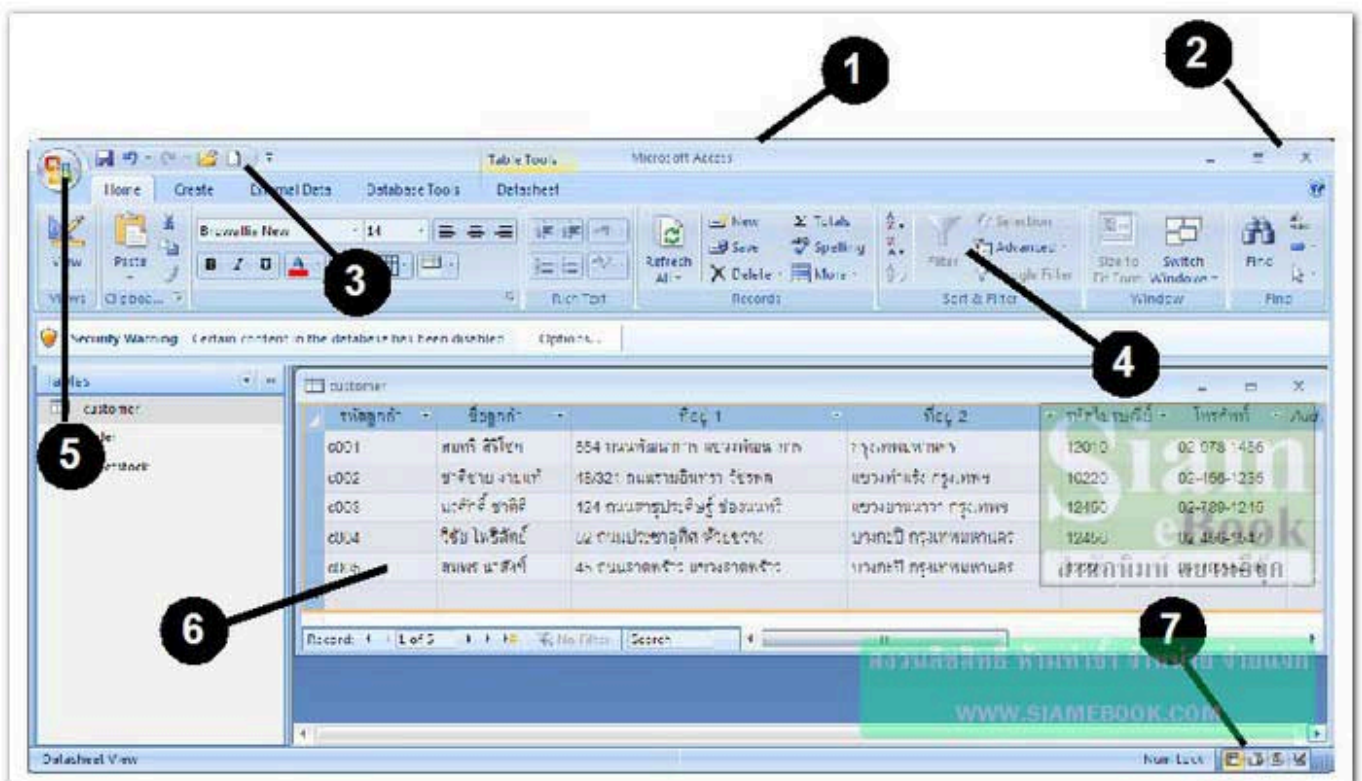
1
2
Table Tools
Microsoft Access
Home
Create
External Data
Database Tools
Datasheet
View
Paste
Browallia New
14
B
I
U
A
Refresh All
New
Save
Delete
Totals
Spelling
More
Filter
Selection
Advanced
Toggle Filter
Size to Fit Form
Switch Windows
Find
Views
Clipboard
Rich Text
Records
Sort & Filter
Window
Find
3
4
Security Warning Certain content in the database has been disabled
Options...
Tables
customer
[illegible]
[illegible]
5
customer
รหัสลูกค้า
ชื่อลูกค้า
ที่อยู่ 1
ที่อยู่ 2
รหัสไปรษณีย์
โทรศัพท์
Add
| รหัสลูกค้า | ชื่อลูกค้า | ที่อยู่ 1 | ที่อยู่ 2 | รหัสไปรษณีย์ | โทรศัพท์ |
|---|---|---|---|---|---|
| c001 | สมศรี ดีใจ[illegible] | 554 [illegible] | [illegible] | 12010 | 02 978 1456 |
| c002 | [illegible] | 15/321 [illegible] | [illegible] กรุงเทพฯ | 10220 | 02-456-1236 |
| c003 | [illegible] | 124 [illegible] | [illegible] กรุงเทพฯ | 12450 | 02-789-1215 |
| c004 | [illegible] | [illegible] | บางกะปิ กรุงเทพมหานคร | 12460 | 02 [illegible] |
| c005 | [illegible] | 45 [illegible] | บางกะปิ กรุงเทพมหานคร | | |
6
Record: 1 of 5
No Filter
Search
7
Siam eBook
สำนักพิมพ์ สยามอีบุ๊ก
สงวนลิขสิทธิ์ ห้ามทำซ้ำ จำหน่าย จ่ายแจก
WWW.SIAMEBOOK.COM
Datasheet View
Num Lock